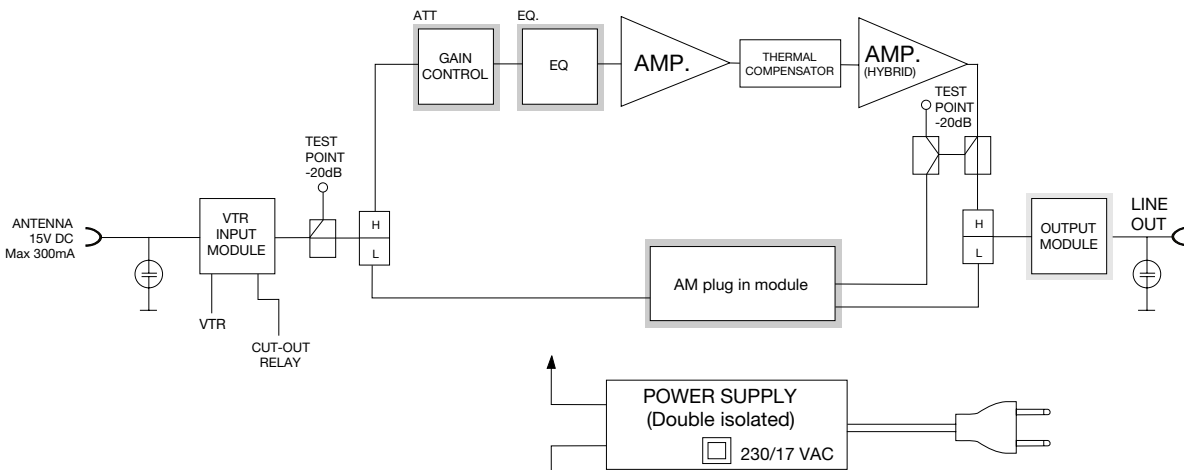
ATT
GAIN CONTROL

EQ.
EQ

AMP.

THERMAL COMPENSATOR

AMP.
(HYBRID)

TEST POINT
-20dB

TEST POINT
-20dB

ANTENNA
15V DC
Max 300mA

VTR INPUT MODULE

VTR

CUT-OUT RELAY

H
L

AM plug in module

H
L

OUTPUT MODULE

LINE OUT

POWER SUPPLY
(Double isolated)
230/17 VAC